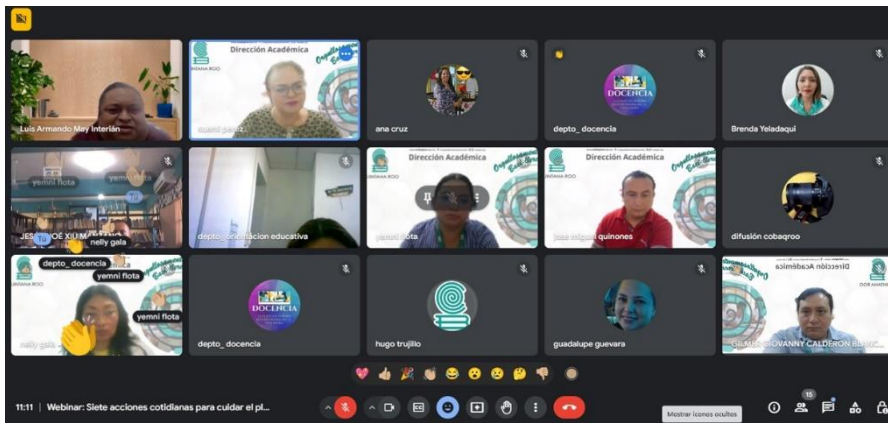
Luis Armando May Interián

Dirección Académica

QUINTANA ROO

susana pérez

ana cruz

DOCENCIA

depto_docencia

Brenda Yeladaqui

yemni flota

yemni flota

JESÚS JOÉ XIU M

nelly gala

depto_orientacion educativa

Dirección Académica

QUINTANA ROO

yemni flota

Dirección Académica

QUINTANA ROO

jose miguel quiñones

difusión cobaqroo

depto_docencia

yemni flota

yemni flota

nelly gala

DOCENCIA

depto_docencia

hugo trujillo

guadalupe guevara

Dirección Académica

QUINTANA ROO

GILMAR GIOVANNY CALDERON BLANC...

11:11 | Webinar: Siete acciones cotidianas para cuidar el pl...

Mostrar íconos ocultos

15